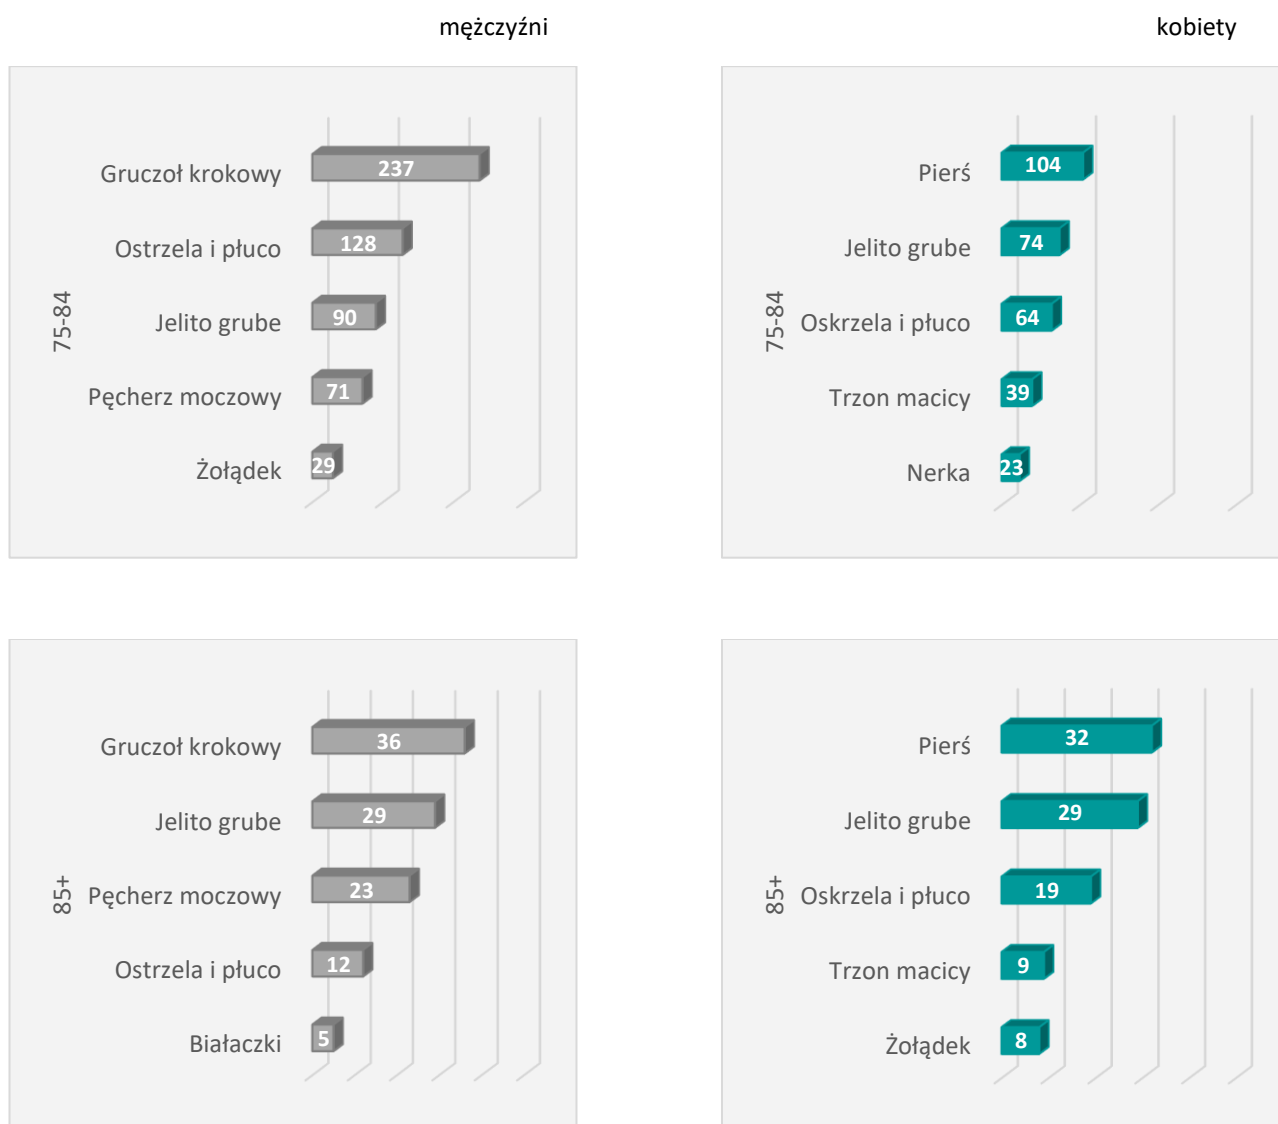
mężczyźni

kobiety

75-84

Gruczoł krokowy 237
Ostrzela i płuco 128
Jelito grube 90
Pęcherz moczowy 71
Żołądek 29

75-84

Pierś 104
Jelito grube 74
Oskrzela i płuco 64
Trzon macicy 39
Nerka 23

85+

Gruczoł krokowy 36
Jelito grube 29
Pęcherz moczowy 23
Ostrzela i płuco 12
Białaczki 5

85+

Pierś 32
Jelito grube 29
Oskrzela i płuco 19
Trzon macicy 9
Żołądek 8